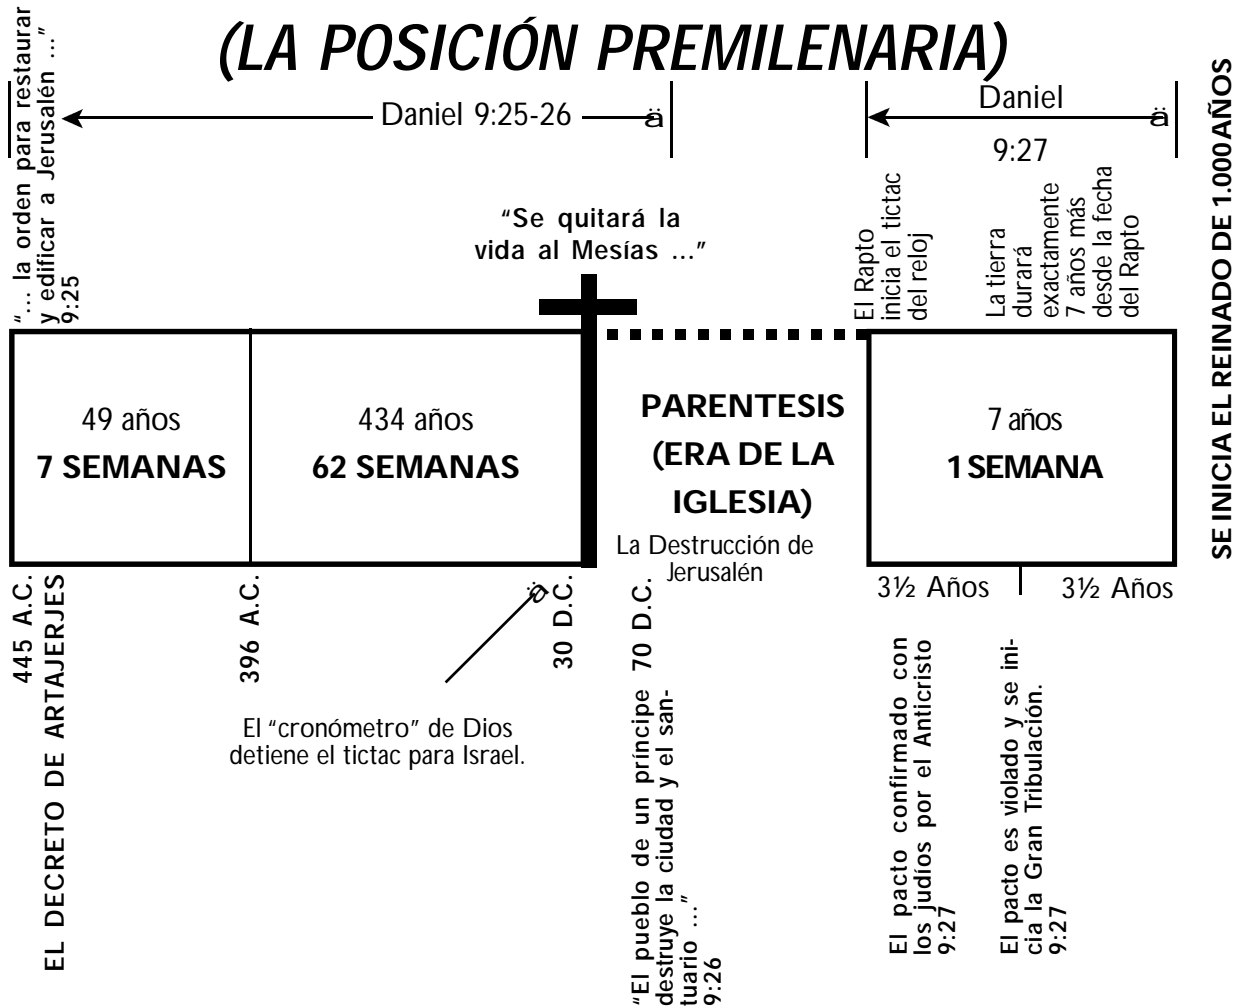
(LA POSICIÓN PREMILENARIA)

"... la orden para restaurar y edificar a Jerusalén ..." 9:25

Daniel 9:25-26 ä

Daniel 9:27 ä

SE INICIA EL REINADO DE 1.000 AÑOS

"Se quitará la vida al Mesías ..."

El Rapto inicia el tictac del reloj

La tierra durará exactamente 7 años más desde la fecha del Rapto

| 49 años 7 SEMANAS | 434 años 62 SEMANAS | PARENTESIS (ERA DE LA IGLESIA) | 7 años 1 SEMANA |
|---|---|---|---|

La Destrucción de Jerusalén

3½ Años

3½ Años

445 A.C.

EL DECRETO DE ARTAJERJES

396 A.C.

30 D.C. ä

70 D.C.

"El pueblo de un príncipe destruye la ciudad y el santuario ..." 9:26

El "cronómetro" de Dios detiene el tictac para Israel.

El pacto confirmado con los judíos por el Anticristo 9:27

El pacto es violado y se inicia la Gran Tribulación. 9:27